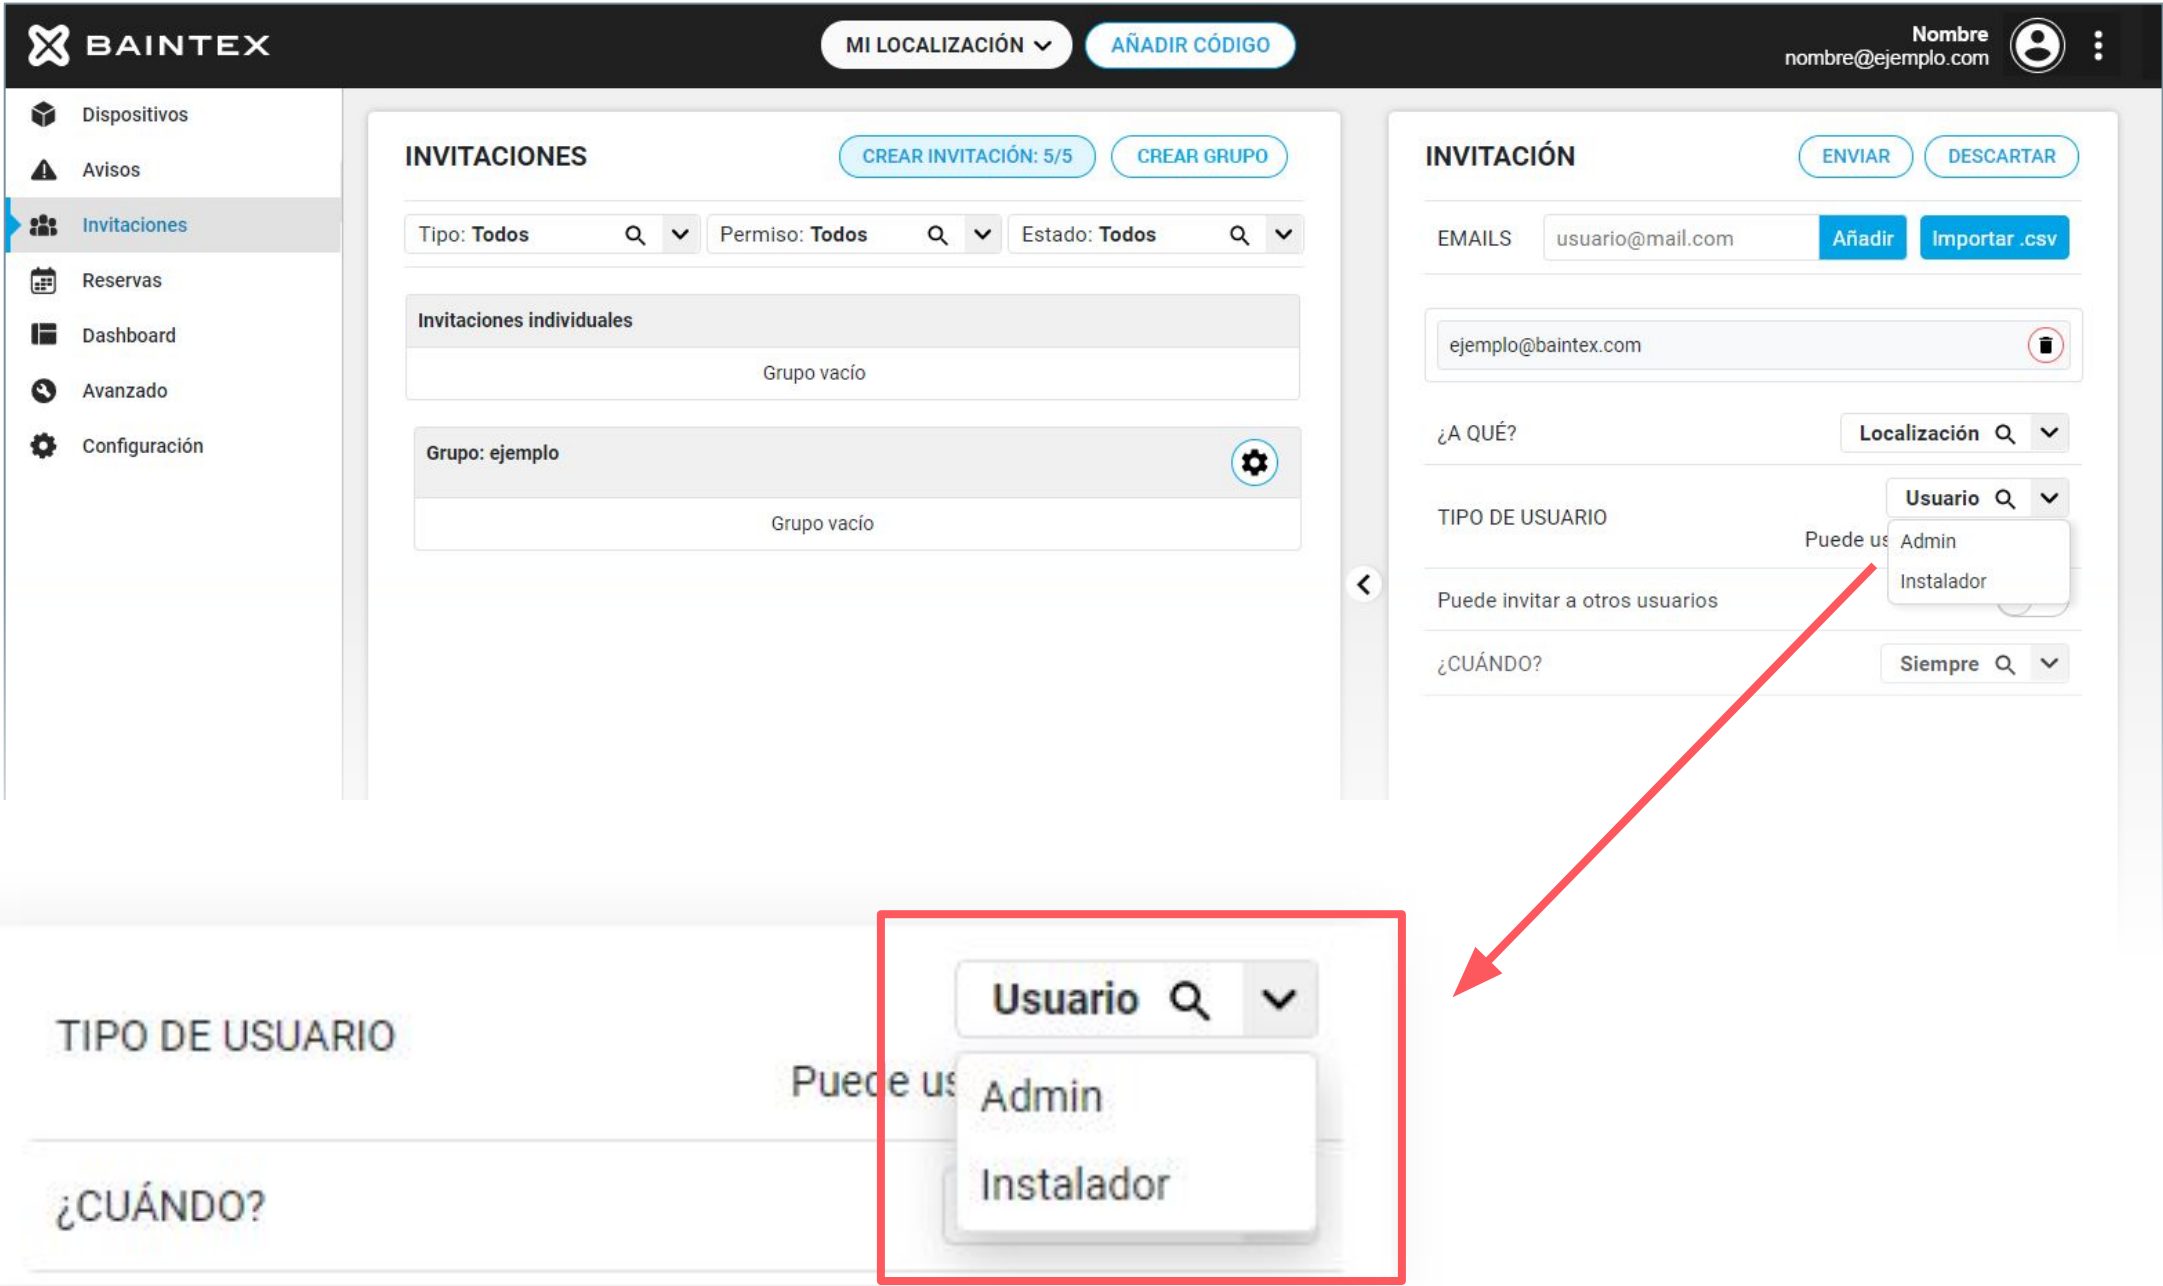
BAINTEX

MI LOCALIZACIÓN
AÑADIR CÓDIGO

Nombre
nombre@ejemplo.com

Dispositivos
Avisos
Invitaciones
Reservas
Dashboard
Avanzado
Configuración

INVITACIONES
CREAR INVITACIÓN: 5/5
CREAR GRUPO

Tipo: Todos
Permiso: Todos
Estado: Todos

Invitaciones individuales
Grupo vacío

Grupo: ejemplo
Grupo vacío

INVITACIÓN
ENVIAR
DESCARTAR

EMAILS
usuario@mail.com
Añadir
Importar .csv

ejemplo@baintex.com

¿A QUÉ?
Localización

TIPO DE USUARIO
Usuario
Puede us
Admin
Instalador

Puede invitar a otros usuarios

¿CUÁNDO?
Siempre

TIPO DE USUARIO
Usuario
Puede us
Admin
Instalador

¿CUÁNDO?